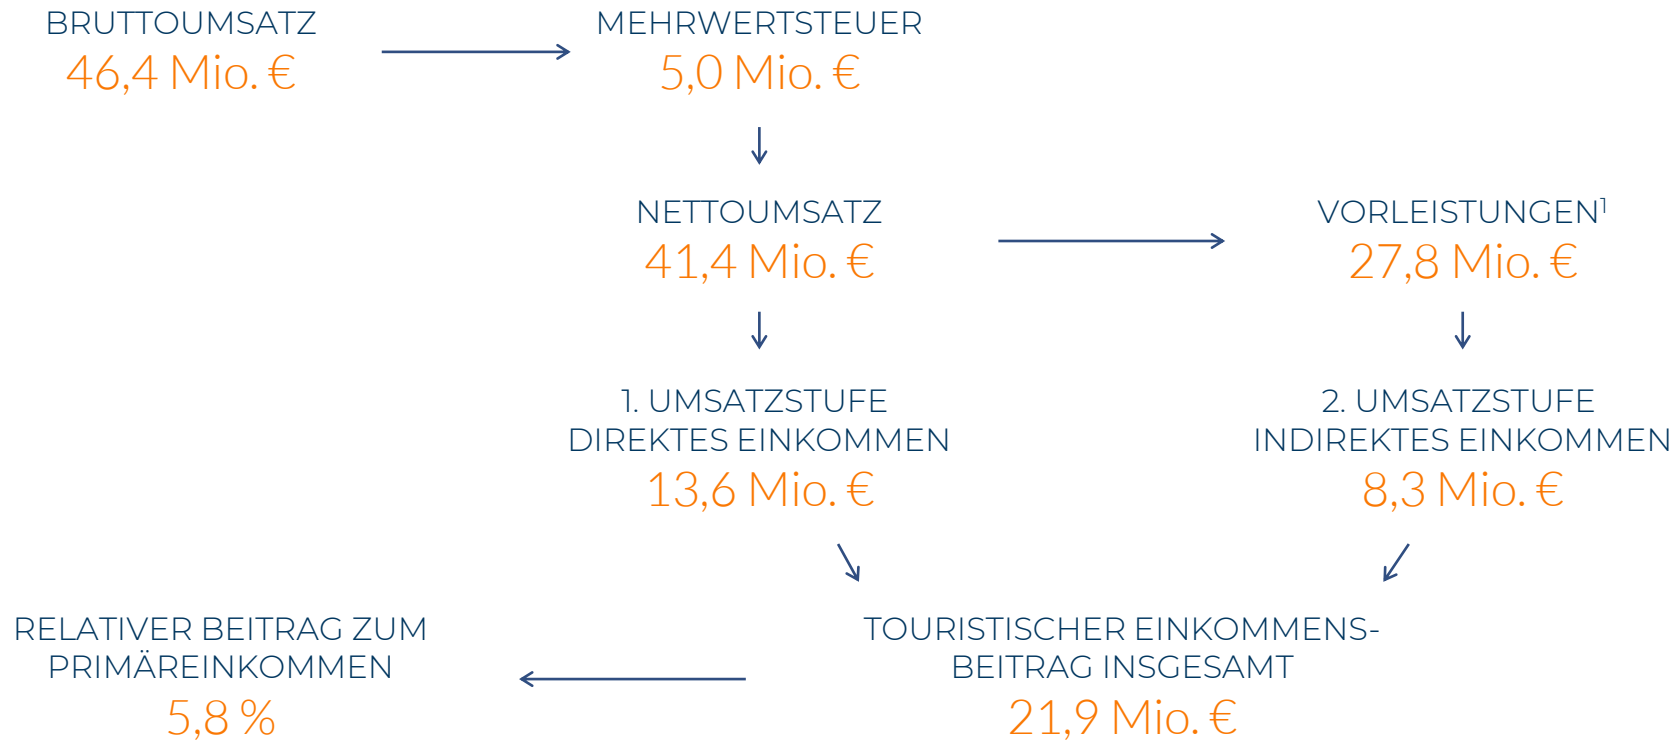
BRUTTOUMSATZ
46,4 Mio. €

MEHRWERTSTEUER
5,0 Mio. €

NETTOUMSATZ
41,4 Mio. €

VORLEISTUNGEN$^1$
27,8 Mio. €

1. UMSATZSTUFE
DIREKTES EINKOMMEN
13,6 Mio. €

2. UMSATZSTUFE
INDIREKTES EINKOMMEN
8,3 Mio. €

RELATIVER BEITRAG ZUM PRIMÄREINKOMMEN
5,8 %

TOURISTISCHER EINKOMMENS-BEITRAG INSGESAMT
21,9 Mio. €